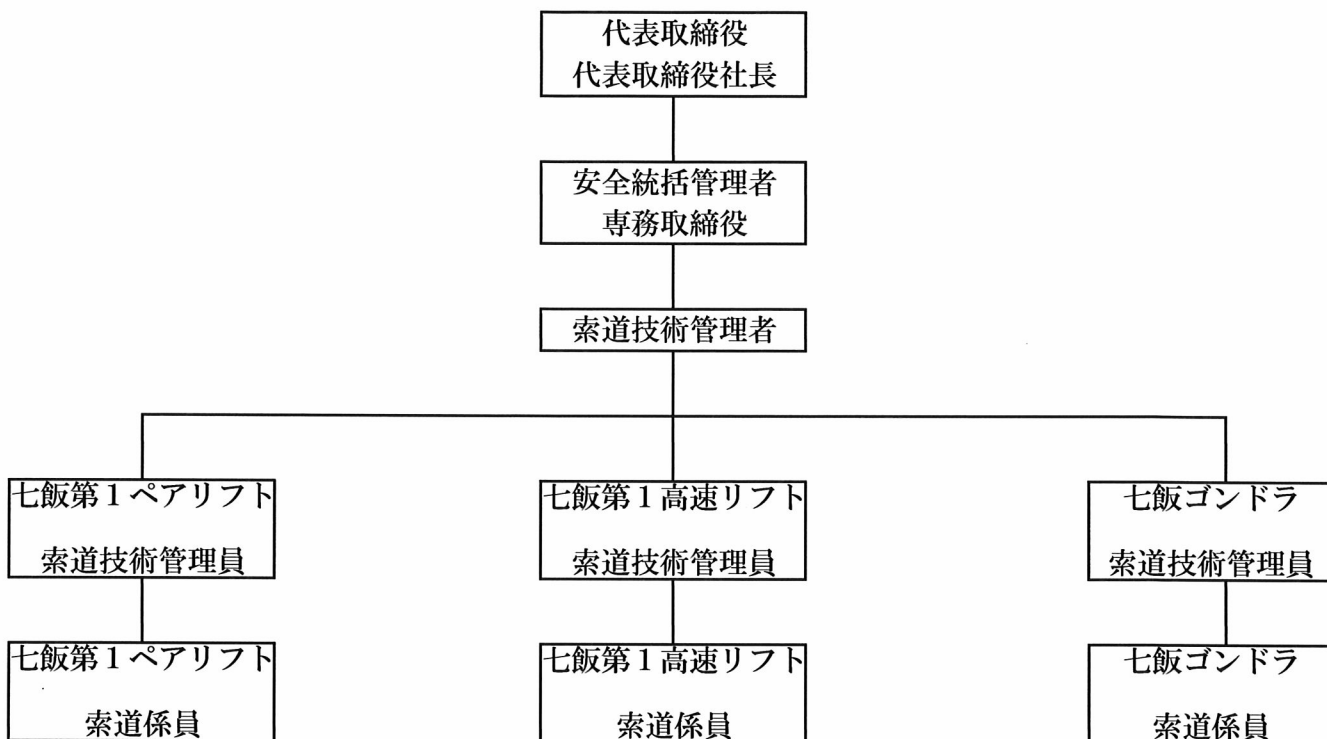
代表取締役
代表取締役社長

安全統括管理者
専務取締役

索道技術管理者

七飯第１ペアリフト
索道技術管理員

七飯第１ペアリフト
索道係員

七飯第１高速リフト
索道技術管理員

七飯第１高速リフト
索道係員

七飯ゴンドラ
索道技術管理員

七飯ゴンドラ
索道係員